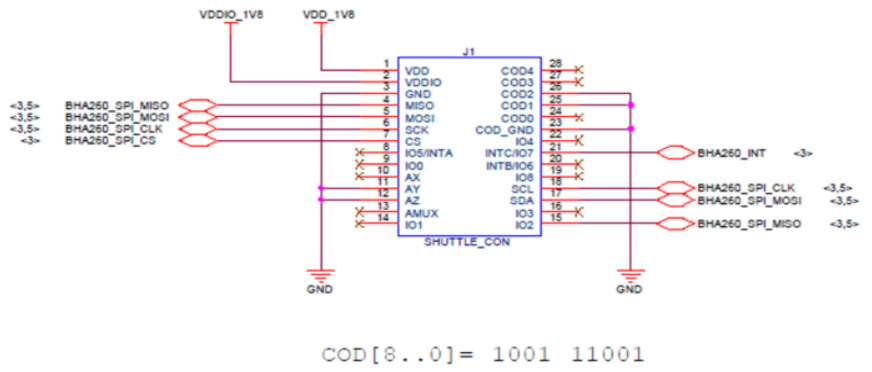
VDDIO_1V8
VDD_1V8
J1
1 VDD
2 VDDIO
3 GND
4 MISO
5 MOSI
6 SCK
7 CS
8 IO5/INTA
9 IO0
10 AX
11 AY
12 AZ
13 AMUX
14 IO1
28 COD4
27 COD3
26 COD2
25 COD1
24 COD0
23 COD_GND
22 IO4
21 INTC/IO7
20 INTB/IO6
19 IO8
18 SCL
17 SDA
16 IO3
15 IO2
SHUTTLE_CON
<3,5> BHA260_SPI_MISO
<3,5> BHA260_SPI_MOSI
<3,5> BHA260_SPI_CLK
<3> BHA260_SPI_CS
BHA260_INT <3>
BHA260_SPI_CLK <3,5>
BHA260_SPI_MOSI <3,5>
BHA260_SPI_MISO <3,5>
GND
GND

COD[8..0]= 1001 11001